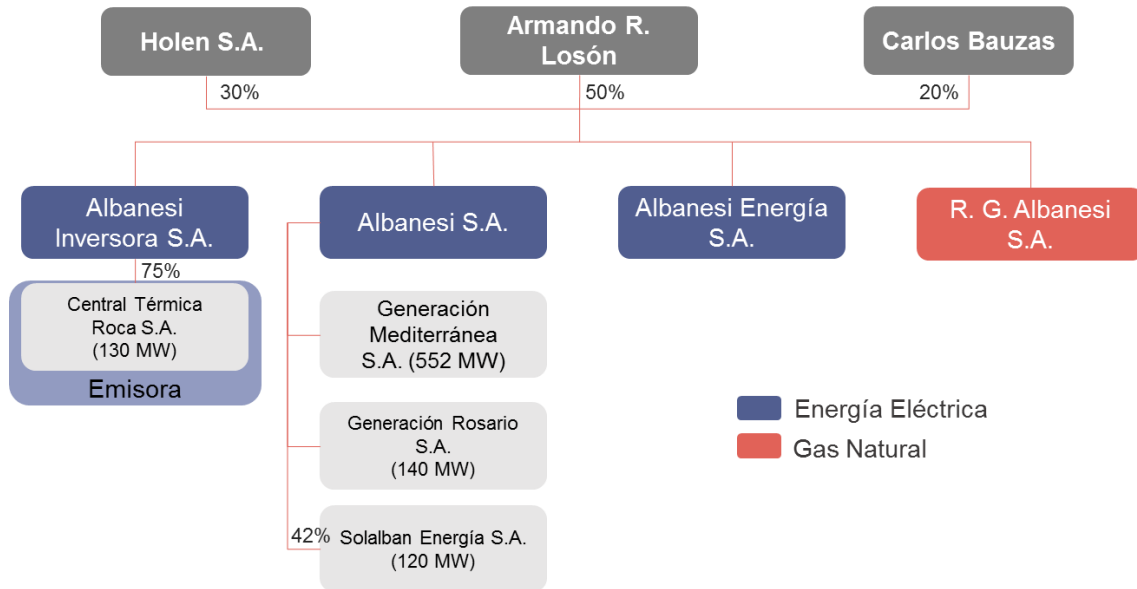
Holen S.A.

Armando R. Losón

Carlos Bauzas

30%

50%

20%

Albanesi Inversora S.A.

75%

Central Térmica Roca S.A. (130 MW)

Emisora

Albanesi S.A.

Generación Mediterránea S.A. (552 MW)

Generación Rosario S.A. (140 MW)

42%

Solalban Energía S.A. (120 MW)

Albanesi Energía S.A.

R. G. Albanesi S.A.

Energía Eléctrica

Gas Natural